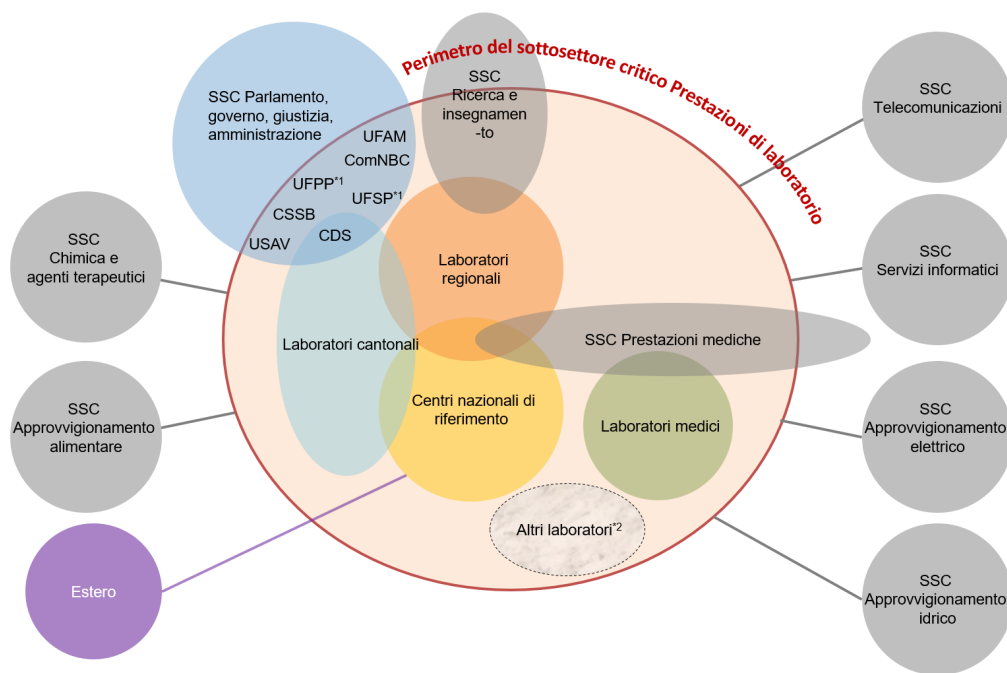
Perimetro del sottosettore critico Prestazioni di laboratorio

SSC Parlamento, governo, giustizia, amministrazione

UFAM

ComNBC

UFPP$^{*1}$

UFSP$^{*1}$

CSSB

CDS

USAV

SSC Ricerca e insegnamen -to

SSC Telecomunicazioni

SSC Chimica e agenti terapeutici

Laboratori regionali

SSC Servizi informatici

Laboratori cantonali

SSC Prestazioni mediche

SSC Approvvigionamento alimentare

Centri nazionali di riferimento

Laboratori medici

SSC Approvvigionamento elettrico

Altri laboratori$^{*2}$

Estero

SSC Approvvigionamento idrico